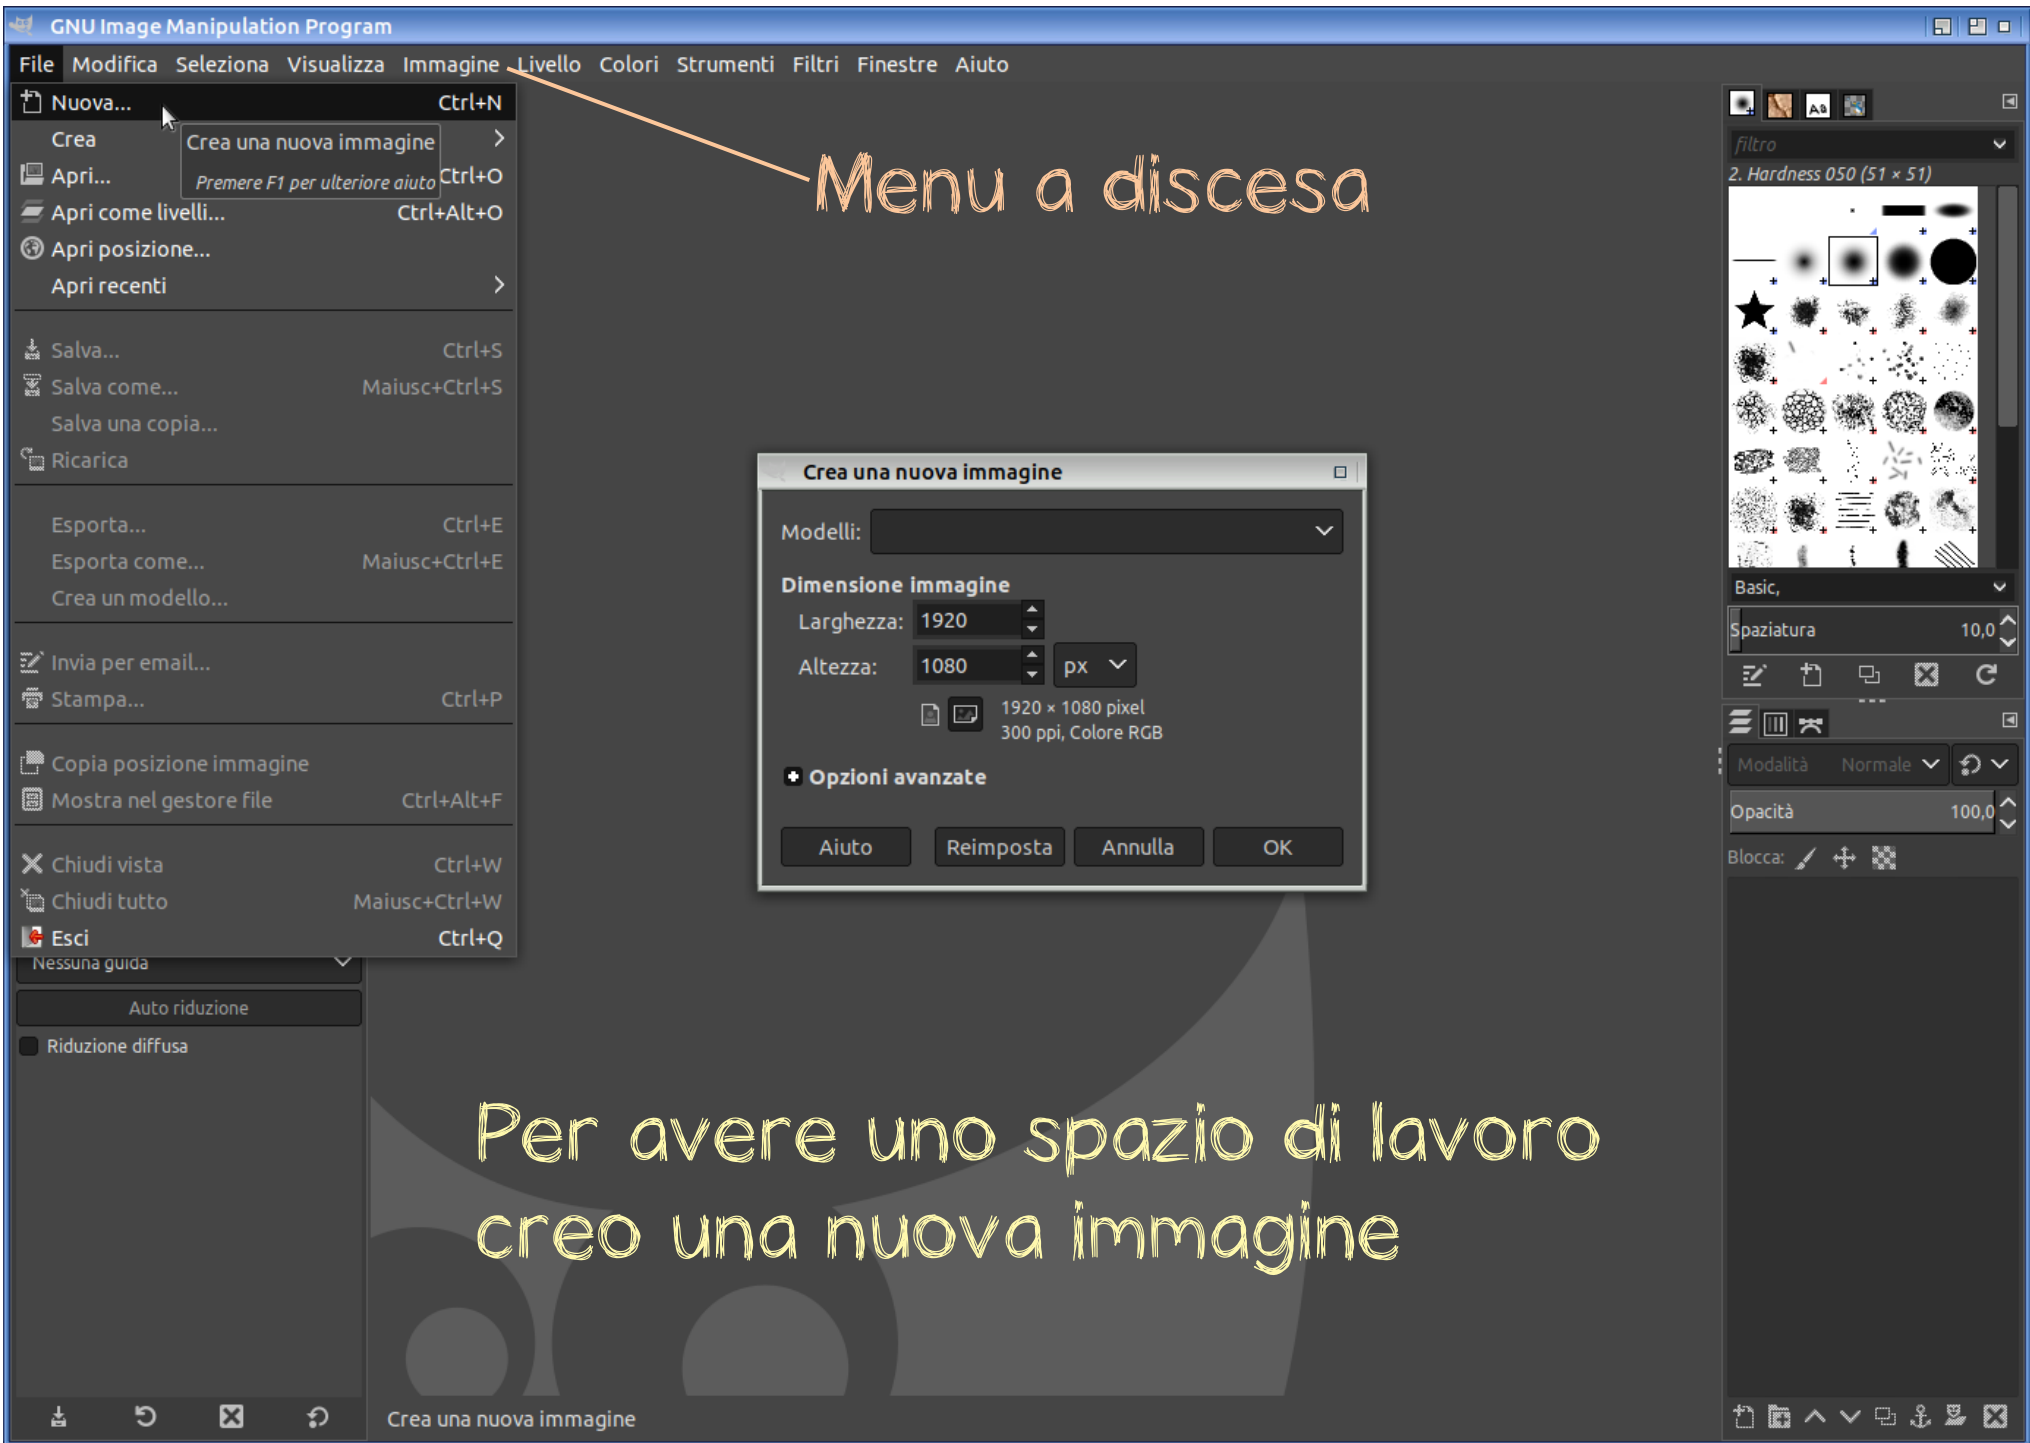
GNU Image Manipulation Program

File Modifica Seleziona Visualizza Immagine Livello Colori Strumenti Filtri Finestre Aiuto

Nuova... Ctrl+N
Crea
Crea una nuova immagine
Premere F1 per ulteriore aiuto
Apri... Ctrl+O
Apri come livelli... Ctrl+Alt+O
Apri posizione...
Apri recenti
Salva... Ctrl+S
Salva come... Maiusc+Ctrl+S
Salva una copia...
Ricarica
Esporta... Ctrl+E
Esporta come... Maiusc+Ctrl+E
Crea un modello...
Invia per email...
Stampa... Ctrl+P
Copia posizione immagine
Mostra nel gestore file Ctrl+Alt+F
Chiudi vista Ctrl+W
Chiudi tutto Maiusc+Ctrl+W
Esci Ctrl+Q

Menu a discesa

Nessuna guida
Auto riduzione
Riduzione diffusa

Crea una nuova immagine
Modelli:
Dimensione immagine
Larghezza: 1920
Altezza: 1080 px
1920 × 1080 pixel
300 ppi, Colore RGB
Opzioni avanzate
Aiuto Reimposta Annulla OK

filtro
2. Hardness 050 (51 × 51)
Basic,
Spaziatura 10,0
Modalità Normale
Opacità 100,0
Blocca:

Per avere uno spazio di lavoro creo una nuova immagine

Crea una nuova immagine